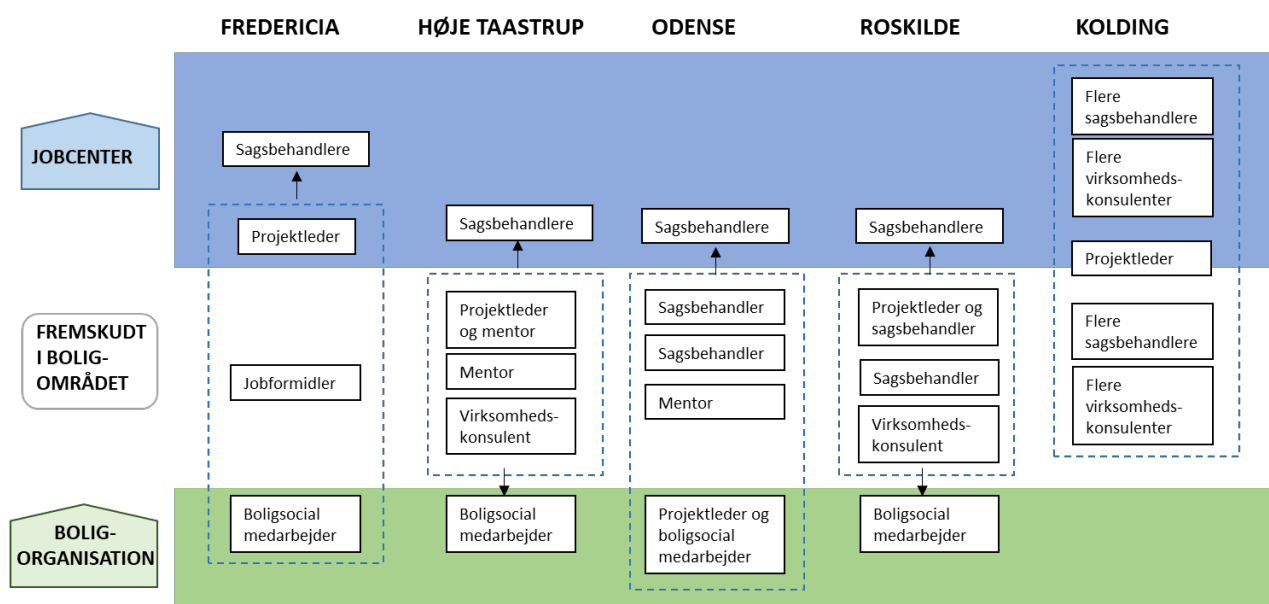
FREDERICIA

HØJE TAASTRUP

ODENSE

ROSKILDE

KOLDING

JOBCENTER

FREMSKUDT I BOLIGOMRÅDET

BOLIGORGANISATION

Sagsbehandlere

Projektleder

Jobformidler

Boligsocial medarbejder

Sagsbehandlere

Projektleder og mentor

Mentor

Virksomhedskonsulent

Boligsocial medarbejder

Sagsbehandlere

Sagsbehandler

Sagsbehandler

Mentor

Projektleder og boligsocial medarbejder

Sagsbehandlere

Projektleder og sagsbehandler

Sagsbehandler

Virksomhedskonsulent

Boligsocial medarbejder

Flere sagsbehandlere

Flere virksomhedskonsulenter

Projektleder

Flere sagsbehandlere

Flere virksomhedskonsulenter